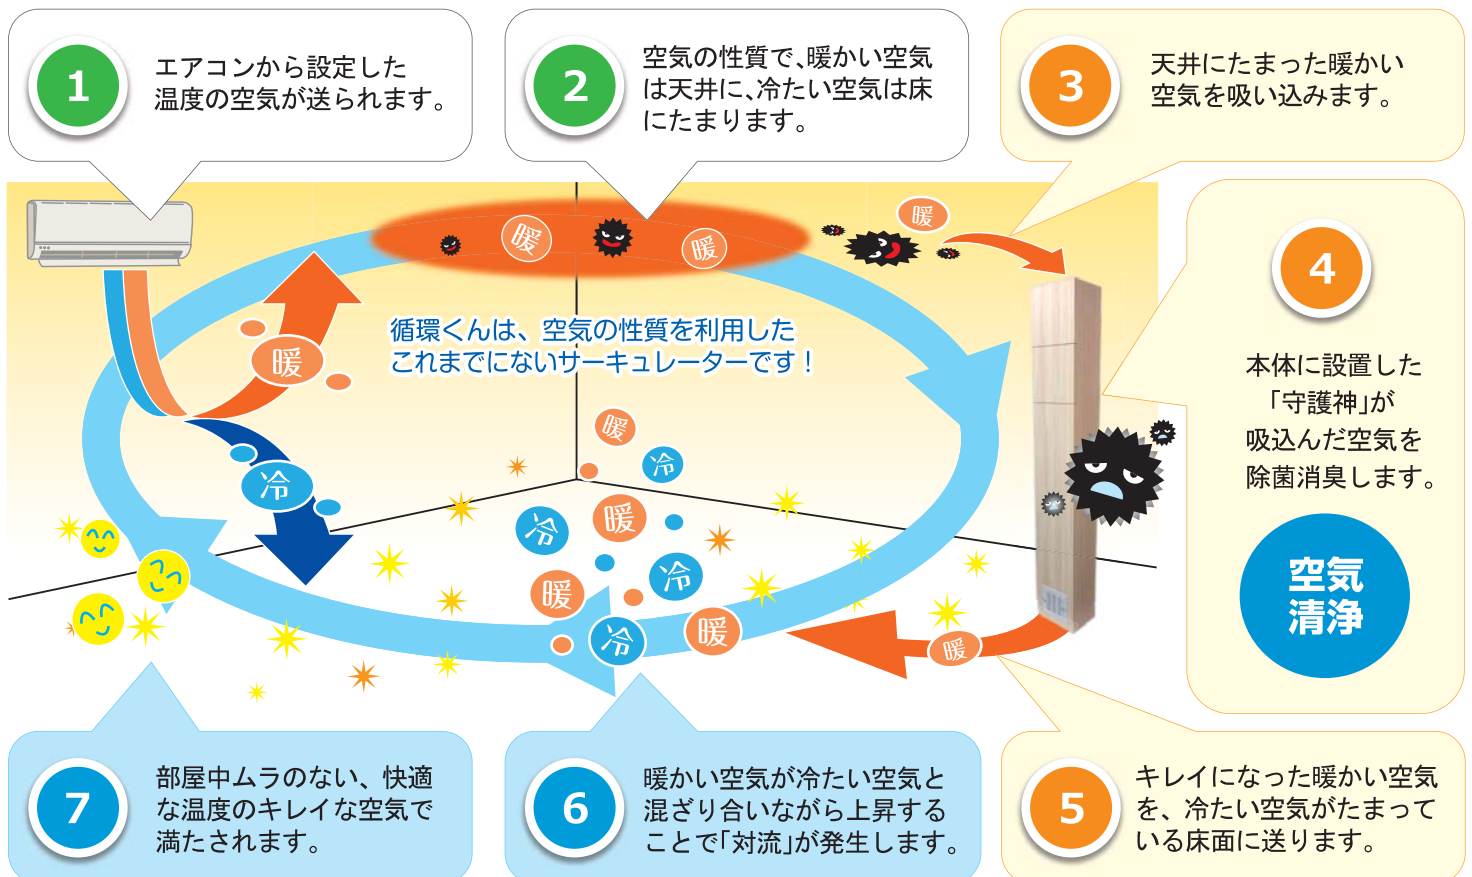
1
エアコンから設定した温度の空気が送られます。

2
空気の性質で、暖かい空気は天井に、冷たい空気は床にたまります。

3
天井にたまった暖かい空気を吸い込みます。

4
本体に設置した「守護神」が吸込んだ空気を除菌消臭します。

空気清浄

暖

暖

暖

循環くんは、空気の性質を利用したこれまでにないサーキュレーターです！

暖

冷

暖

冷

冷

暖

暖

冷

冷

暖

暖

7
部屋中ムラのない、快適な温度のキレイな空気で満たされます。

6
暖かい空気が冷たい空気と混ざり合いながら上昇することで「対流」が発生します。

5
キレイになった暖かい空気を、冷たい空気がたまっている床面に送ります。